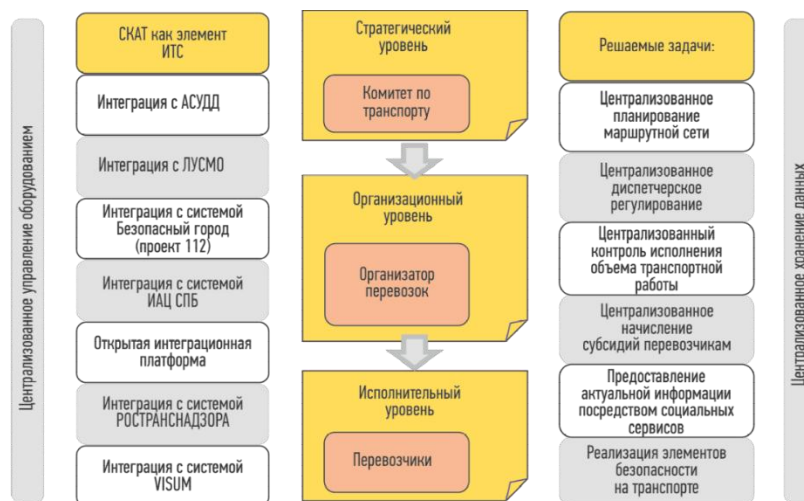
Централизованное управление оборудованием

СКАТ как элемент ИТС

Интеграция с АСУДД

Интеграция с ЛУСМО

Интеграция с системой Безопасный город (проект 112)

Интеграция с системой ИАЦ СПБ

Открытая интеграционная платформа

Интеграция с системой РОСТРАНСНАДЗОРА

Интеграция с системой VISUM

Стратегический уровень

Комитет по транспорту

Организационный уровень

Организатор перевозок

Исполнительный уровень

Перевозчики

Решаемые задачи:

Централизованное планирование маршрутной сети

Централизованное диспетчерское регулирование

Централизованный контроль исполнения объема транспортной работы

Централизованное начисление субсидий перевозчикам

Предоставление актуальной информации посредством социальных сервисов

Реализация элементов безопасности на транспорте

Централизованное хранение данных